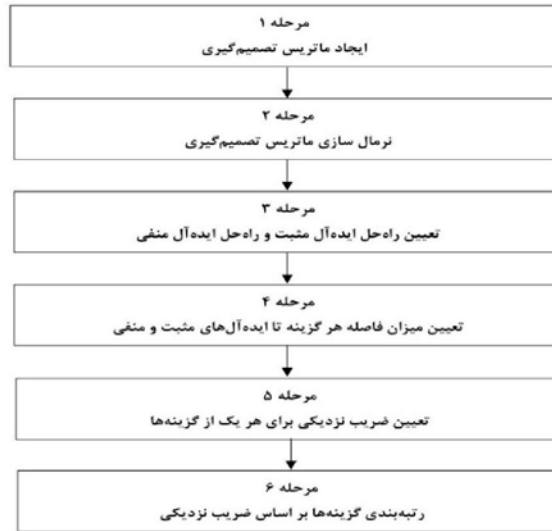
مرحله ۱
ایجاد ماتریس تصمیم‌گیری

مرحله ۲
نرمال سازی ماتریس تصمیم‌گیری

مرحله ۳
تعیین راه‌حل ایده‌آل مثبت و راه‌حل ایده‌آل منفی

مرحله ۴
تعیین میزان فاصله هر گزینه تا ایده‌آل‌های مثبت و منفی

مرحله ۵
تعیین ضریب نزدیکی برای هر یک از گزینه‌ها

مرحله ۶
رتبه‌بندی گزینه‌ها بر اساس ضریب نزدیکی